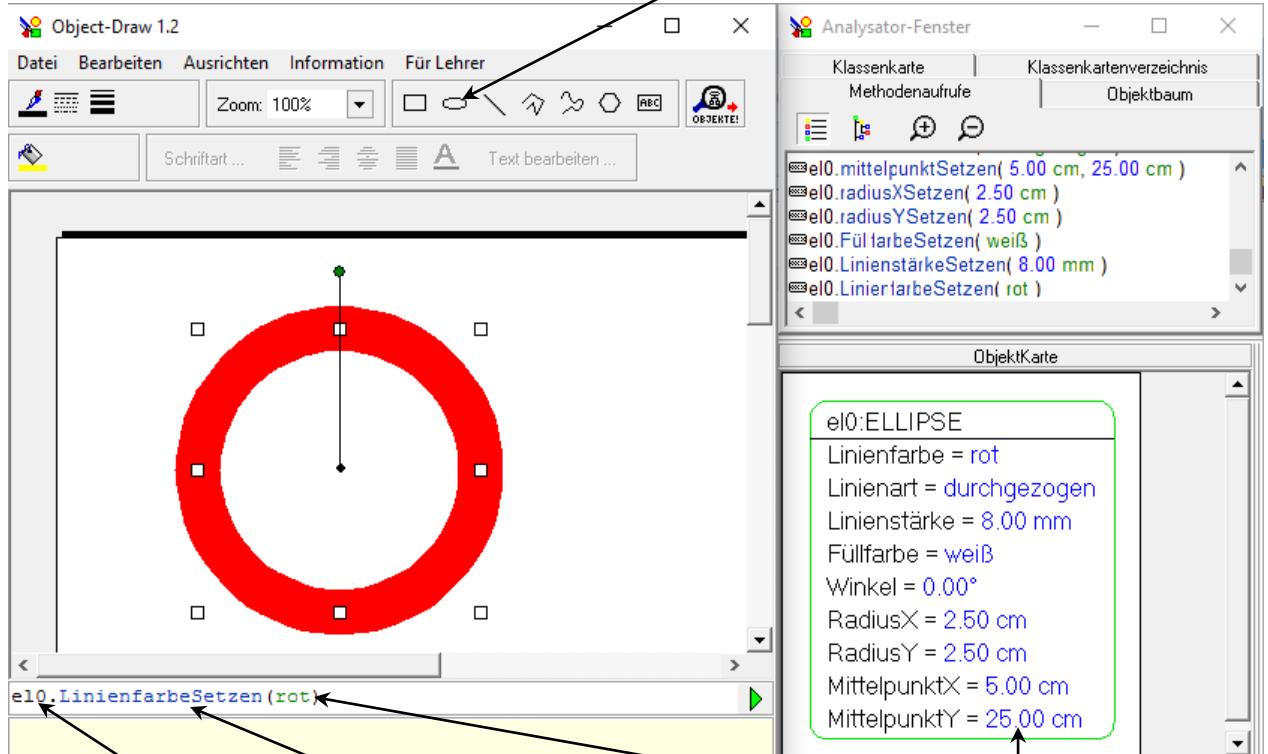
Object-Draw 1.2

Datei Bearbeiten Ausrichten Information Für Lehrer

Zoom: 100%

OBJEKTE!

Schriftart ... Text bearbeiten ...

el0.LinienfarbeSetzen(rot)

Analysator-Fenster

Klassenkarte Klassenkartenverzeichnis
Methodenaufrufe Objektbaum

el0.mittelpunktSetzen( 5.00 cm, 25.00 cm )
el0.radiusXSetzen( 2.50 cm )
el0.radiusYSetzen( 2.50 cm )
el0.FüllfarbeSetzen( weiß )
el0.LinienstärkeSetzen( 8.00 mm )
el0.LinienfarbeSetzen( rot )

ObjektKarte

el0:ELLIPSE
Linienfarbe = rot
Linienart = durchgezogen
Linienstärke = 8.00 mm
Füllfarbe = weiß
Winkel = 0.00°
RadiusX = 2.50 cm
RadiusY = 2.50 cm
MittelpunktX = 5.00 cm
MittelpunktY = 25.00 cm